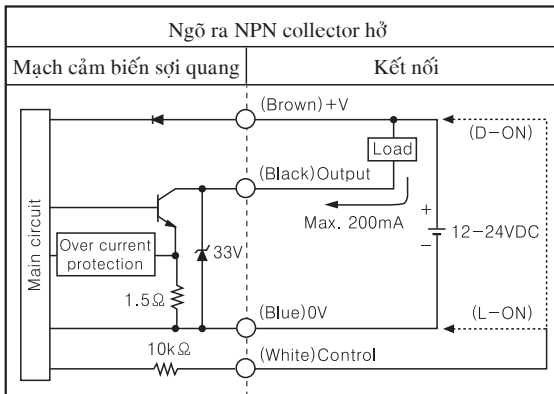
Ngõ ra NPN collector hở

Mạch cảm biến sợi quang | Kết nối

(Brown)+V

(D−ON)

Load

(Black)Output

Main circuit

Over current protection

33V

Max. 200mA

+

−

12−24VDC

1.5Ω

(Blue)0V

(L−ON)

10kΩ

(White)Control